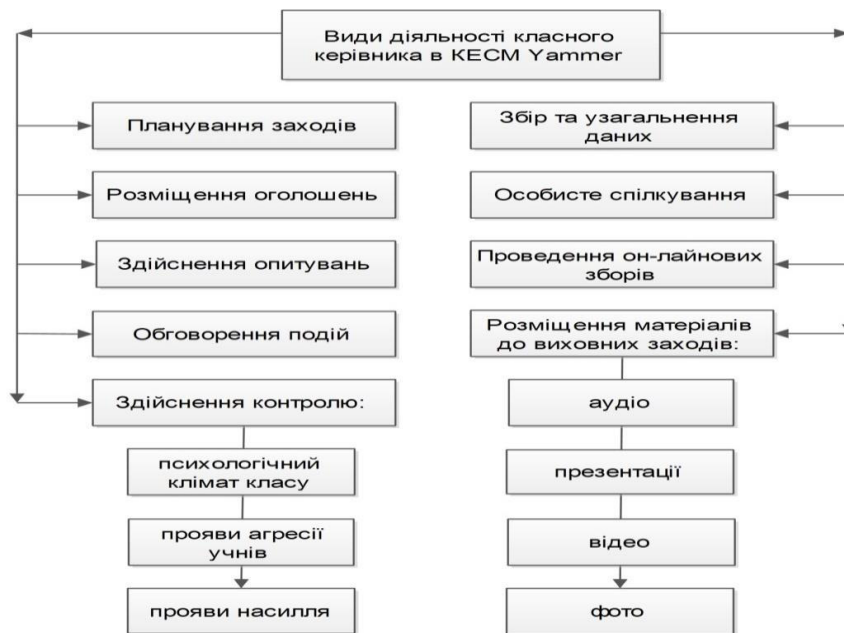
Види діяльності класного керівника в КЕСМ Yammer

Планування заходів

Розміщення оголошень

Здійснення опитувань

Обговорення подій

Здійснення контролю:

психологічний клімат класу

прояви агресії учнів

прояви насилля

Збір та узагальнення даних

Особисте спілкування

Проведення он-лайнових зборів

Розміщення матеріалів до виховних заходів:

аудіо

презентації

відео

фото